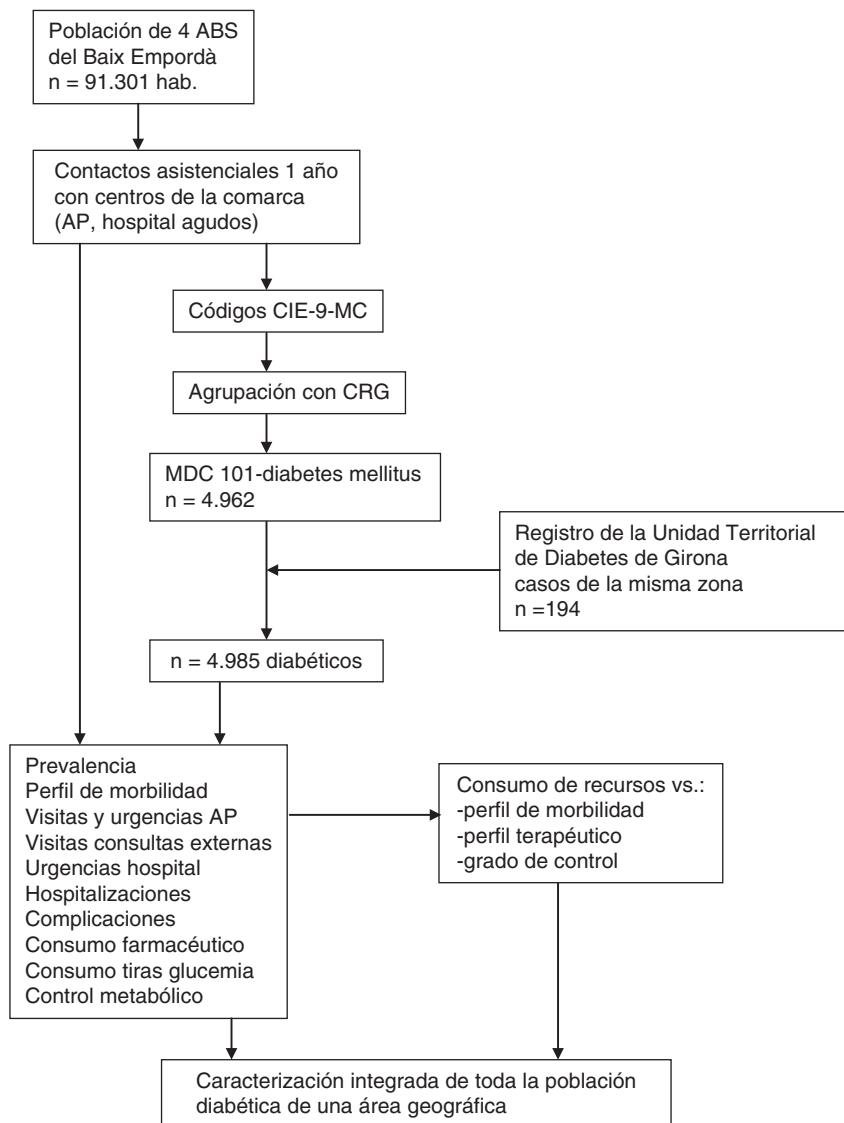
Población de 4 ABS
del Baix Empordà
n = 91.301 hab.

Contactos asistenciales 1 año
con centros de la comarca
(AP, hospital agudos)

Códigos CIE-9-MC

Agrupación con CRG

MDC 101-diabetes mellitus
n = 4.962

Registro de la Unidad Territorial
de Diabetes de Girona
casos de la misma zona
n =194

n = 4.985 diabéticos

Prevalencia
Perfil de morbilidad
Visitas y urgencias AP
Visitas consultas externas
Urgencias hospital
Hospitalizaciones
Complicaciones
Consumo farmacéutico
Consumo tiras glucemia
Control metabólico

Consumo de recursos vs.:
-perfil de morbilidad
-perfil terapéutico
-grado de control

Caracterización integrada de toda la población
diabética de una área geográfica